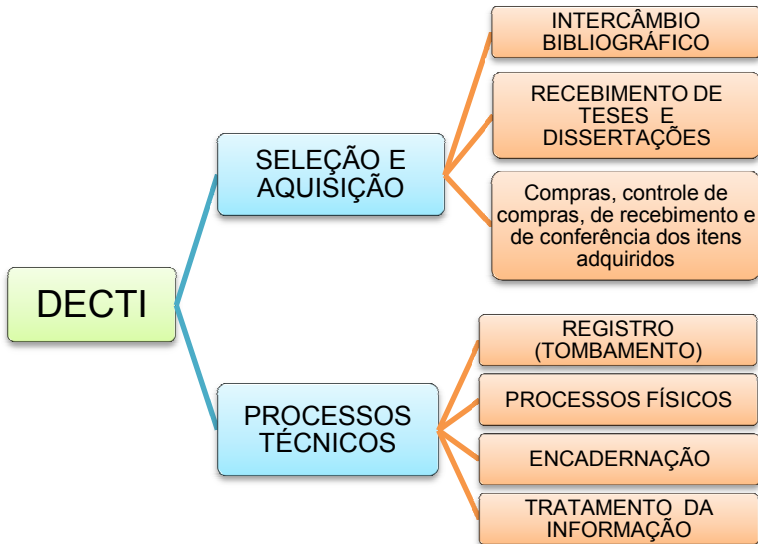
DECTI

SELEÇÃO E AQUISIÇÃO

INTERCÂMBIO BIBLIOGRÁFICO

RECEBIMENTO DE TESES E DISSERTAÇÕES

Compras, controle de compras, de recebimento e de conferência dos itens adquiridos

PROCESSOS TÉCNICOS

REGISTRO (TOMBAMENTO)

PROCESSOS FÍSICOS

ENCADERNAÇÃO

TRATAMENTO DA INFORMAÇÃO